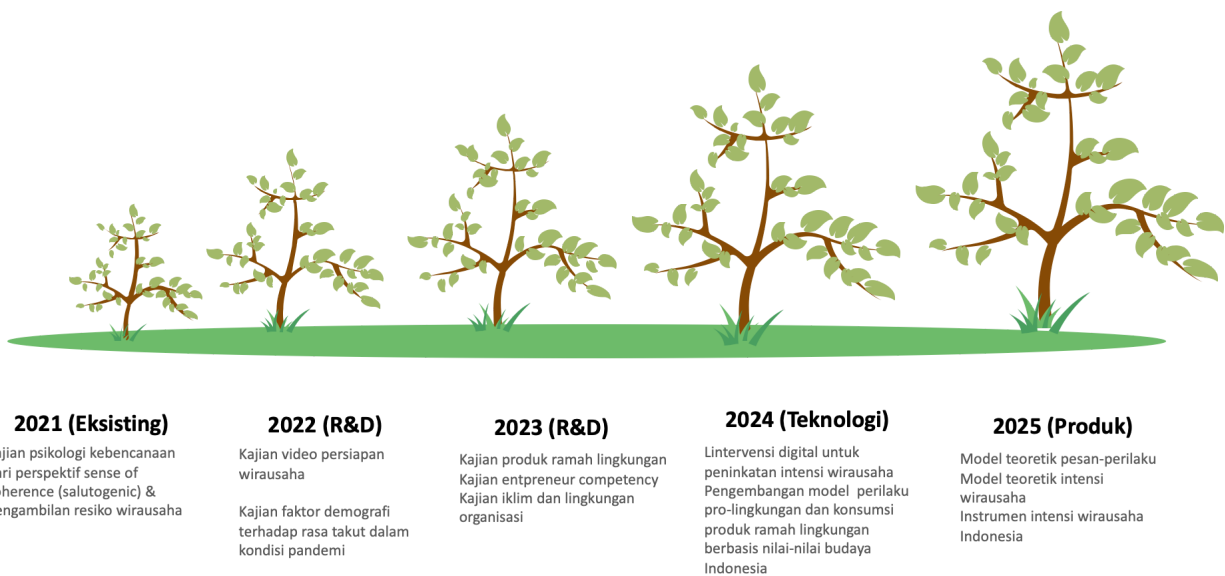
2021 (Eksisting)
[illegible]ajian psikologi kebencanaan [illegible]ari perspektif sense of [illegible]oherence (salutogenic) & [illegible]engambilan resiko wirausaha

2022 (R&D)
Kajian video persiapan wirausaha

Kajian faktor demografi terhadap rasa takut dalam kondisi pandemi

2023 (R&D)
Kajian produk ramah lingkungan
Kajian entpreneur competency
Kajian iklim dan lingkungan organisasi

2024 (Teknologi)
Lintervensi digital untuk peninkatan intensi wirausaha
Pengembangan model perilaku pro-lingkungan dan konsumsi produk ramah lingkungan berbasis nilai-nilai budaya Indonesia

2025 (Produk)
Model teoretik pesan-perilaku
Model teoretik intensi wirausaha
Instrumen intensi wirausaha Indonesia